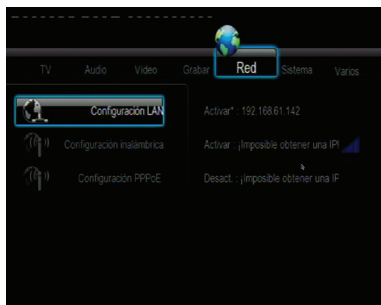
TV Audio Video Grabar Red Sistema Varios

Configuracion LAN
Configuracion inalambrica
Configuración PPPoE

Activar* : 192.168.61.142
Activar : ¡Imposible obtener una IP!
Desact. : ¡Imposible obtener una IP